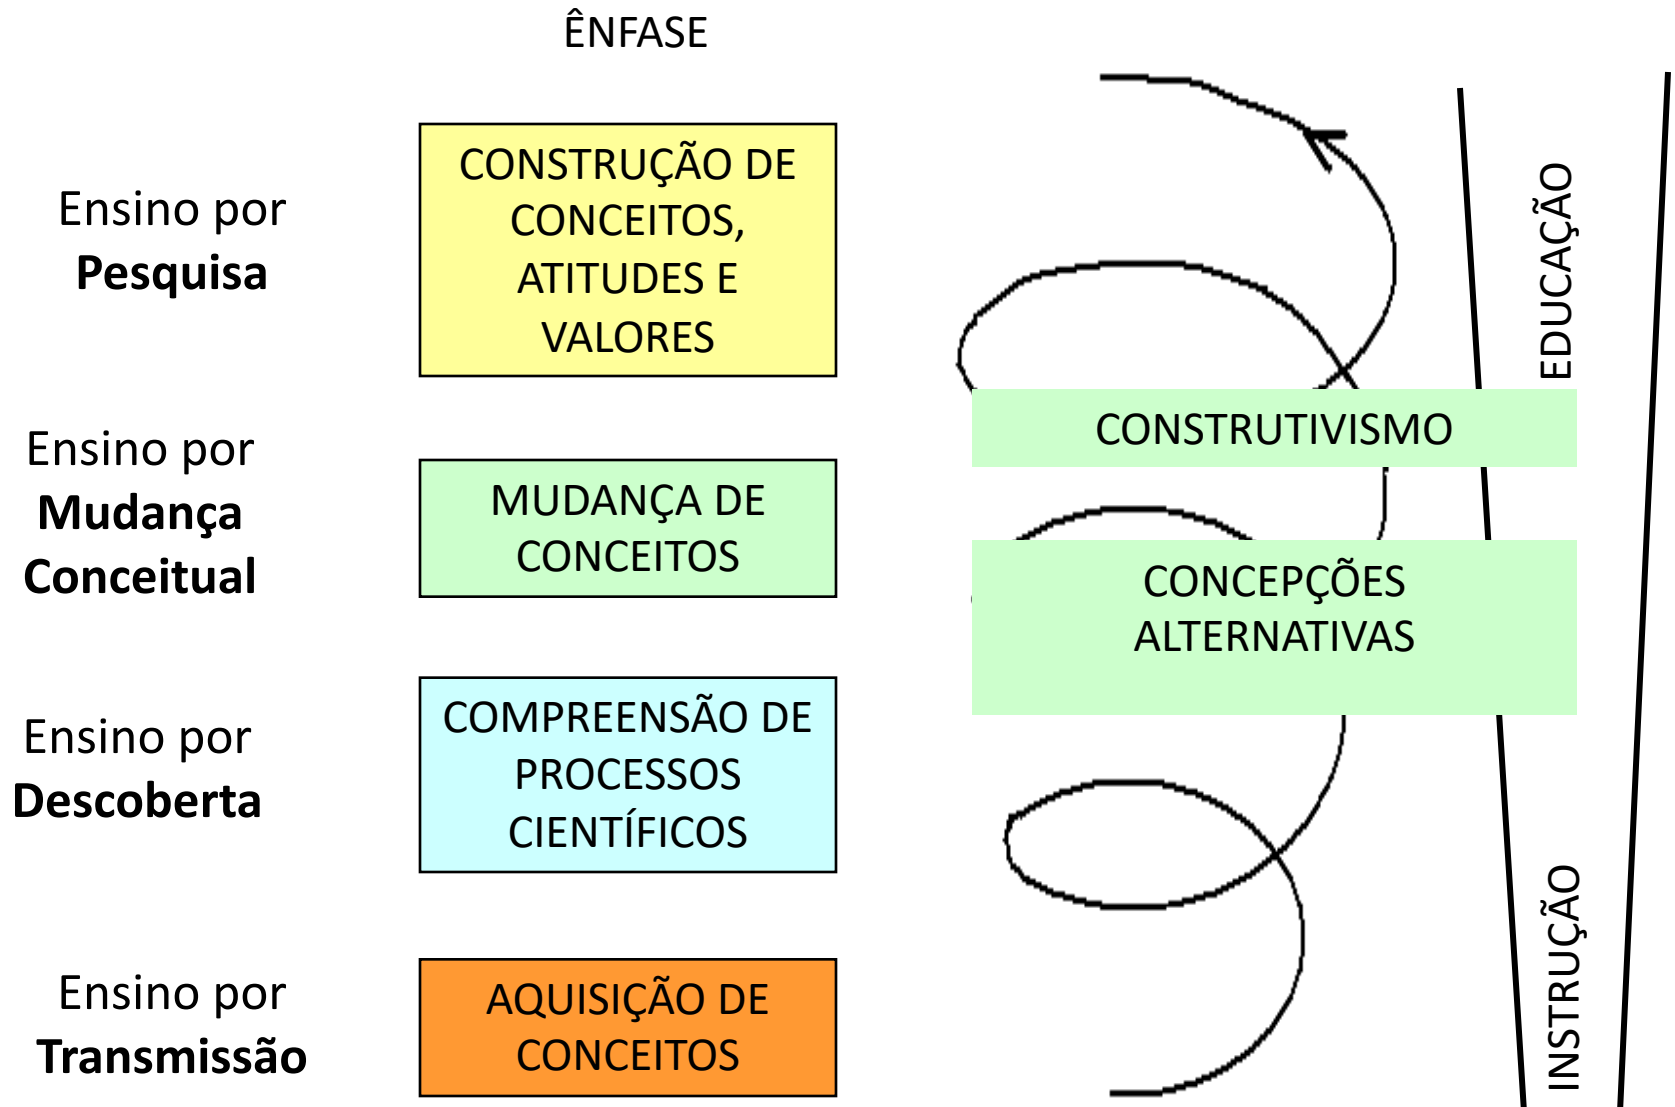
ÊNFASE

Ensino por **Pesquisa**

CONSTRUÇÃO DE CONCEITOS, ATITUDES E VALORES

Ensino por **Mudança Conceitual**

MUDANÇA DE CONCEITOS

Ensino por **Descoberta**

COMPREENSÃO DE PROCESSOS CIENTÍFICOS

Ensino por **Transmissão**

AQUISIÇÃO DE CONCEITOS

CONSTRUTIVISMO

CONCEPÇÕES ALTERNATIVAS

EDUCAÇÃO

INSTRUÇÃO